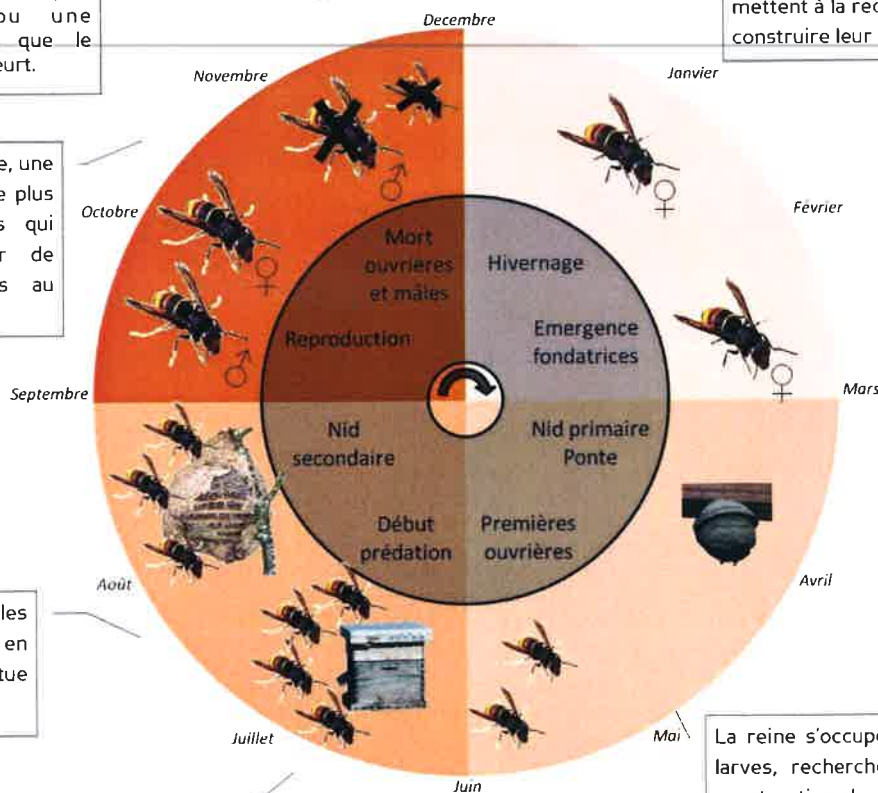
ou une
que le
eurt.

mettent à la rec
construire leur

e, une
e plus
s qui
r de
s au

Decembre
Novembre
Janvier
Octobre
Février
Mort
ouvrieres
et mâles
Hivernage
Reproduction
Emergence
fondatrices
Septembre
Mars
Nid
secondaire
Nid primaire
Ponte
Début
prédation
Premières
ouvrières
Août
Avril
Juillet
Mai
Juin

les
en
tue

La reine s'occup
larves, recherch
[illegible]